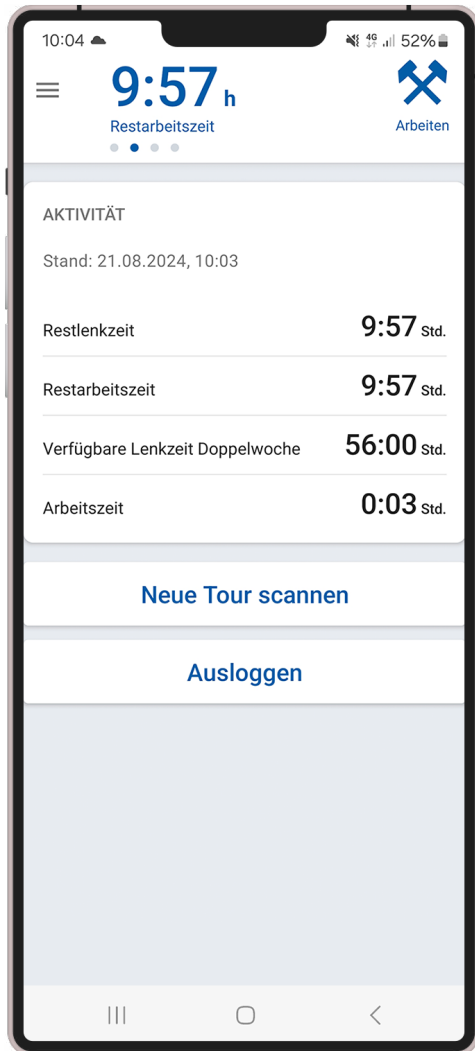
10:04 52%

9:57 h
Restarbeitszeit

Arbeiten

AKTIVITÄT

Stand: 21.08.2024, 10:03

| | |
|---|---|
| Restlenkzeit | 9:57 Std. |
| Restarbeitszeit | 9:57 Std. |
| Verfügbare Lenkzeit Doppelwoche | 56:00 Std. |
| Arbeitszeit | 0:03 Std. |

Neue Tour scannen

Ausloggen